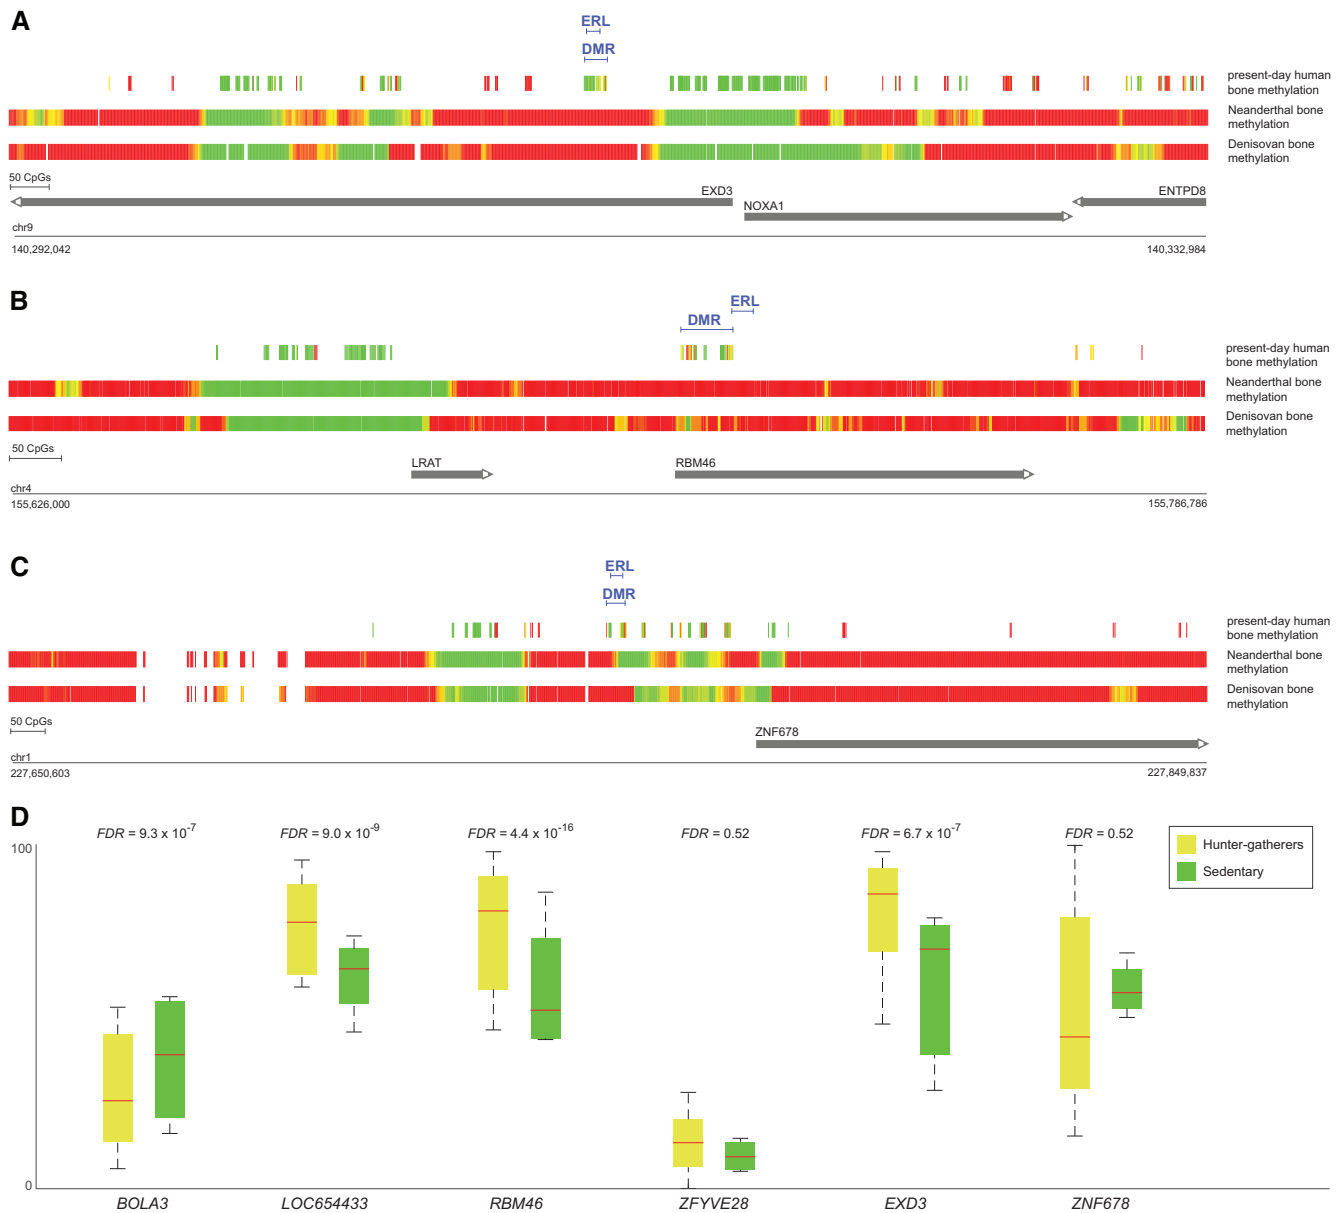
A

ERL
DMR

present-day human bone methylation
Neanderthal bone methylation
Denisovan bone methylation

50 CpGs
EXD3
NOXA1
ENTPD8
chr9
140,292,042
140,332,984

B

ERL
DMR

present-day human bone methylation
Neanderthal bone methylation
Denisovan bone methylation

50 CpGs
LRAT
RBM46
chr4
155,626,000
155,786,786

C

ERL
DMR

present-day human bone methylation
Neanderthal bone methylation
Denisovan bone methylation

50 CpGs
ZNF678
chr1
227,650,603
227,849,837

D

$FDR$ = 9.3 x $10^{-7}$
$FDR$ = 9.0 x $10^{-9}$
$FDR$ = 4.4 x $10^{-16}$
$FDR$ = 0.52
$FDR$ = 6.7 x $10^{-7}$
$FDR$ = 0.52

Hunter-gatherers
Sedentary

100
0

BOLA3
LOC654433
RBM46
ZFYVE28
EXD3
ZNF678